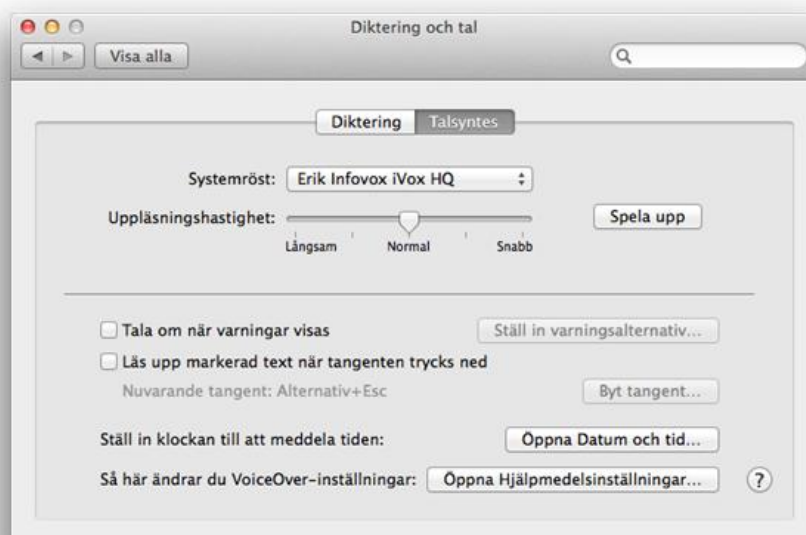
Diktering och tal

Visa alla

Diktering Talsyntes

Systemröst: Erik Infovox iVox HQ

Uppläsningshastighet:

Långsam Normal Snabb

Spela upp

Tala om när varningar visas

Ställ in varningsalternativ...

Läs upp markerad text när tangenten trycks ned

Nuvarande tangent: Alternativ+Esc

Byt tangent...

Ställ in klockan till att meddela tiden:

Öppna Datum och tid...

Så här ändrar du VoiceOver-inställningar:

Öppna Hjälpmedelsinställningar...

?